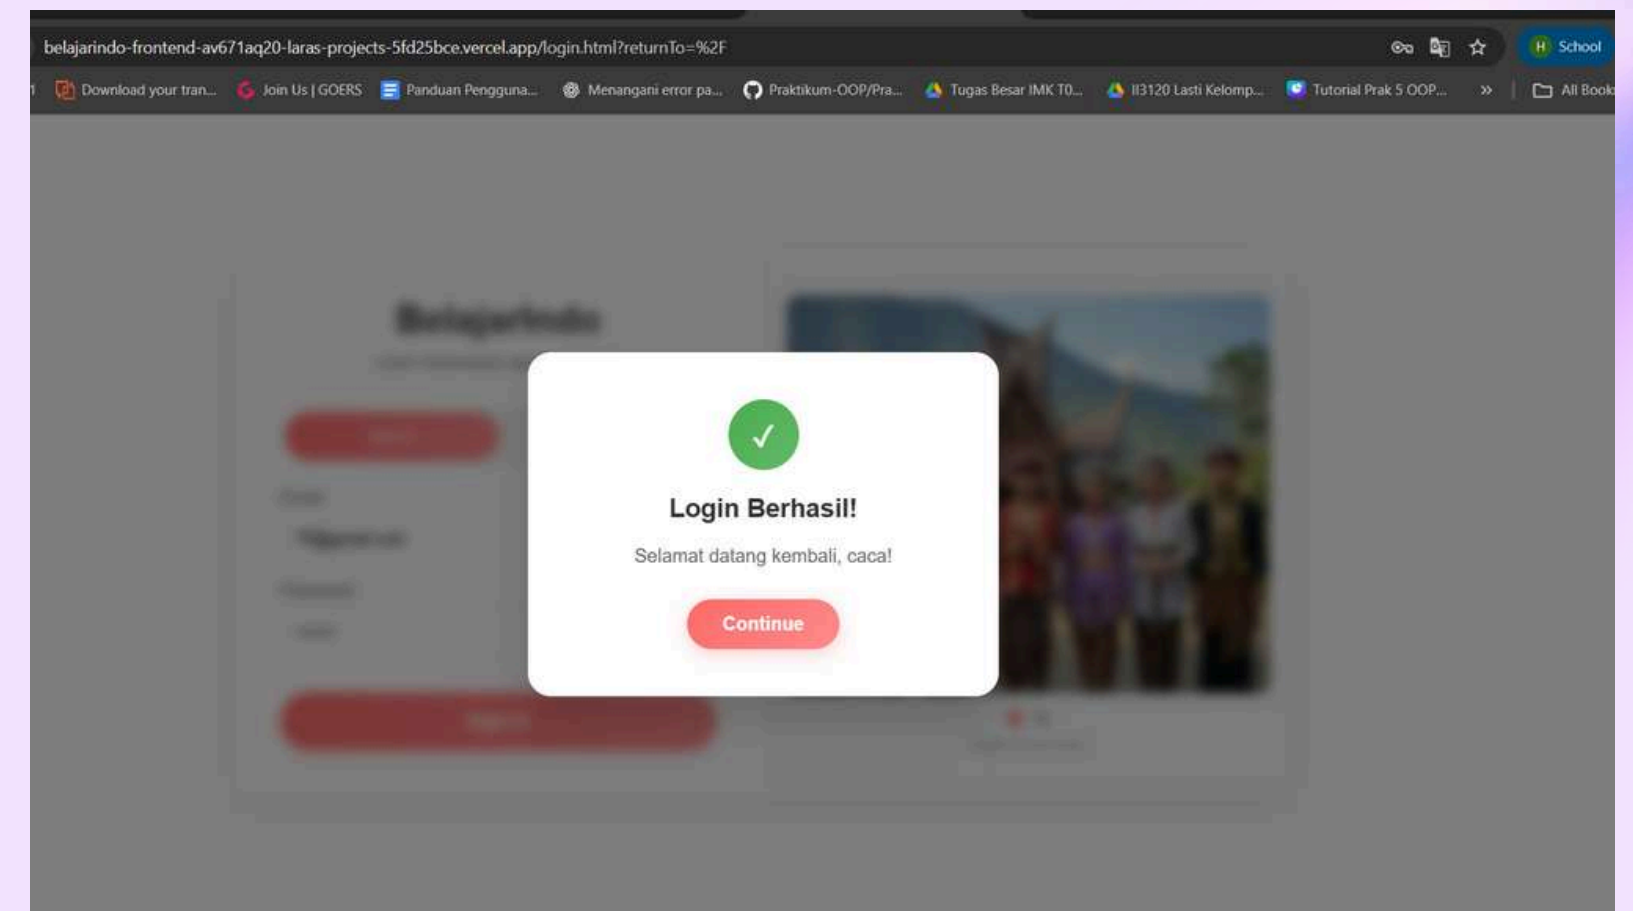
belajarindo-frontend-av671aq20-laras-projects-5fd25bce.vercel.app/login.html?returnTo=%2F

H School

Download your tran... Join Us | GOERS Panduan Pengguna... Menangani error pa... Praktikum-OOP/Pra... Tugas Besar IMK T0... II3120 Lasti Kelomp... Tutorial Prak 5 OOP... » All Book

BelajarIndo

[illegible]

✓

Login Berhasil!

Selamat datang kembali, caca!

Continue